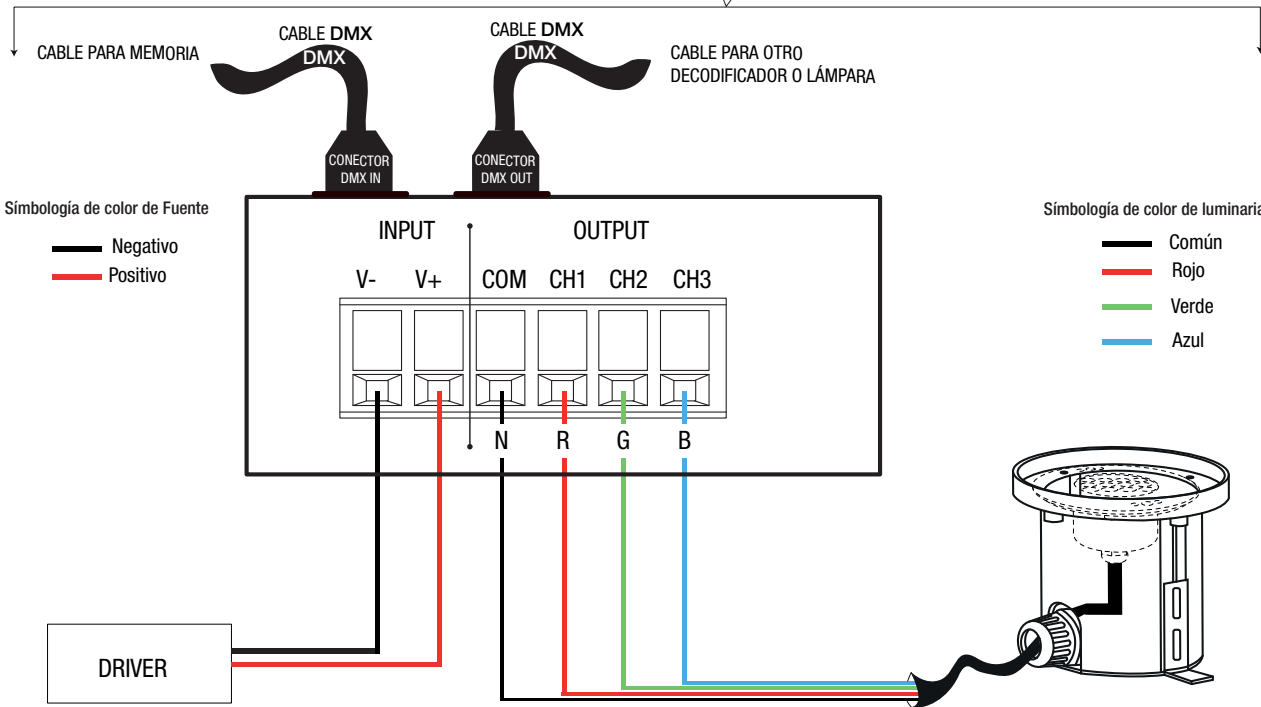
CABLE PARA MEMORIA

CABLE DMX
DMX

CABLE DMX
DMX

CABLE PARA OTRO DECODIFICADOR O LÁMPARA

CONECTOR DMX IN

CONECTOR DMX OUT

Símbología de color de Fuente
Negativo
Positivo

INPUT
OUTPUT
V- V+ COM CH1 CH2 CH3
N R G B

Símbología de color de luminaria
Común
Rojo
Verde
Azul

DRIVER